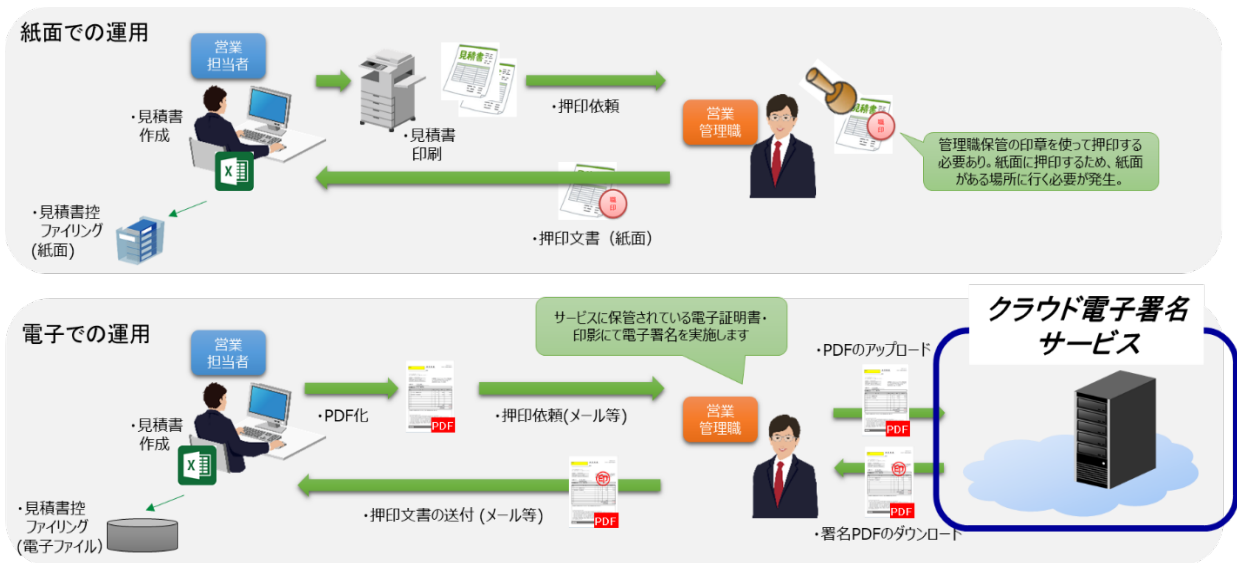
紙面での運用

営業
担当者

・見積書
作成

・見積書
印刷

見積書

・押印依頼

営業
管理職

管理職保管の印章を使って押印する必要あり。紙面に押印するため、紙面がある場所に行く必要が発生。

・押印文書（紙面）

・見積書控
ファイリング
(紙面)

電子での運用

営業
担当者

・見積書
作成

・PDF化

PDF

・押印依頼(メール等)

サービスに保管されている電子証明書・印影にて電子署名を実施します

営業
管理職

・PDFのアップロード

PDF

クラウド電子署名
サービス

PDF

・署名PDFのダウンロード

・押印文書の送付 (メール等)

PDF

・見積書控
ファイリング
(電子ファイル)